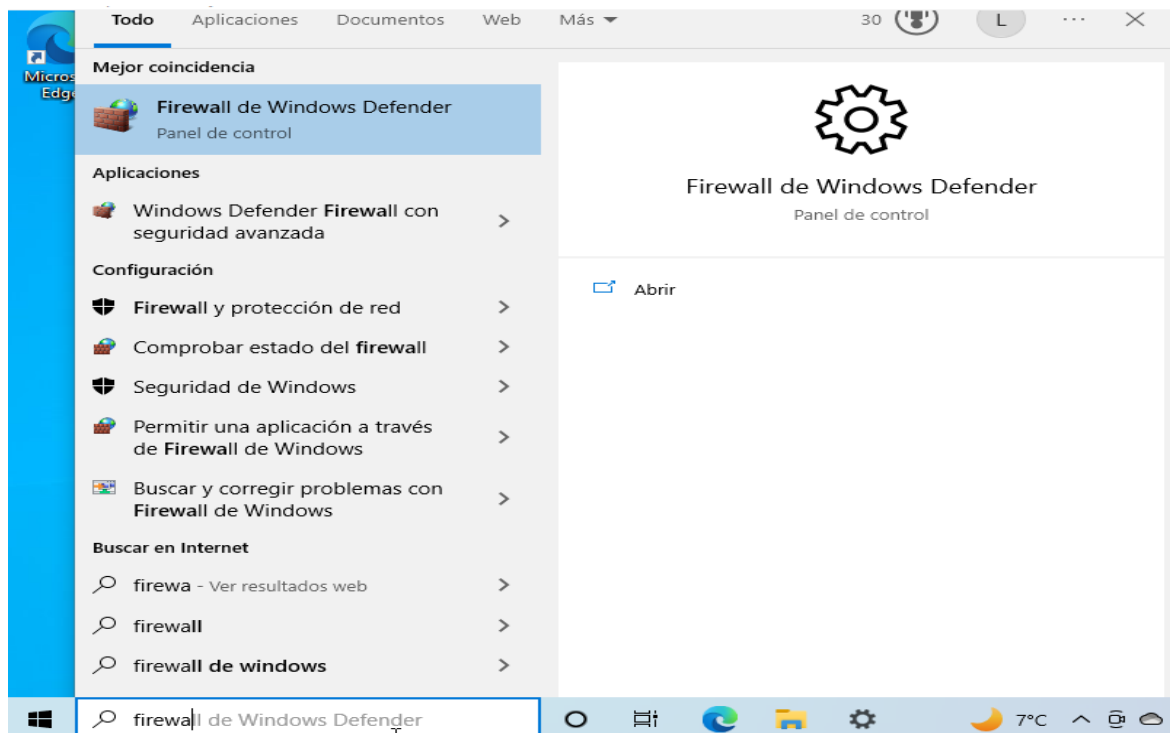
Micros Edge

Todo Aplicaciones Documentos Web Más

30 L ··· ×

Mejor coincidencia

Firewall de Windows Defender
Panel de control

Aplicaciones

Windows Defender Firewall con seguridad avanzada >

Configuración

Firewall y protección de red >

Comprobar estado del firewall >

Seguridad de Windows >

Permitir una aplicación a través de Firewall de Windows >

Buscar y corregir problemas con Firewall de Windows >

Buscar en Internet

firewa - Ver resultados web >

firewall >

firewall de windows >

Firewall de Windows Defender
Panel de control

Abrir

firewall de Windows Defender

7°C